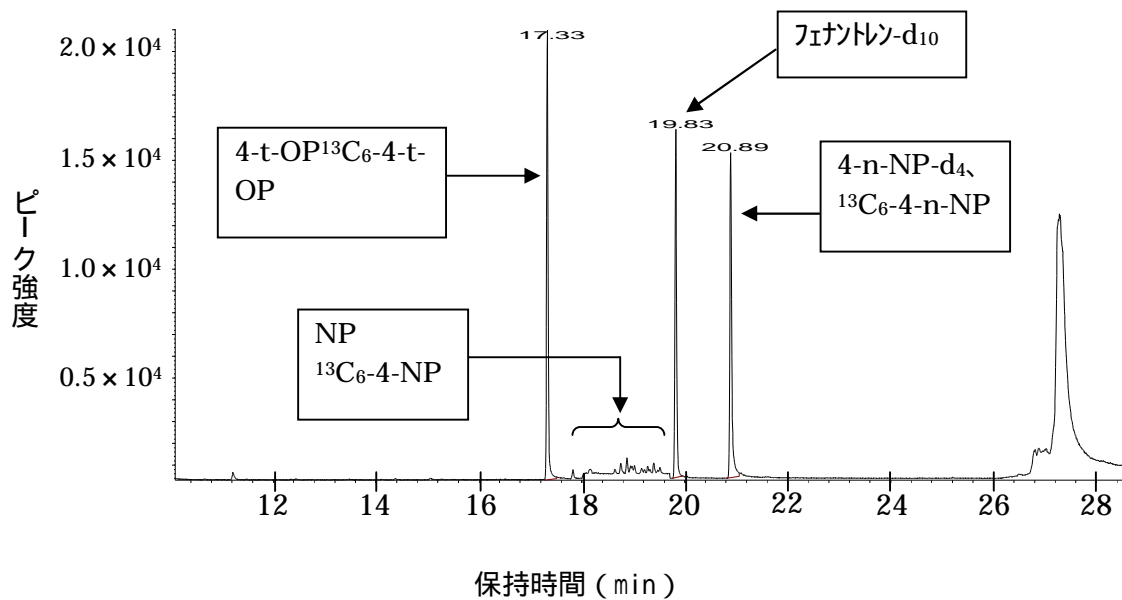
$2.0\times10^4$

$1.5\times10^4$

$1.0\times10^4$

$0.5\times10^4$

ピーク強度

17.33

ﾌｪﾅﾝﾄﾚﾝ-$d_{10}$

19.83

20.89

4-t-OP$^{13}C_6$-4-t-OP

4-n-NP-$d_4$、$^{13}C_6$-4-n-NP

NP
$^{13}C_6$-4-NP

12 14 16 18 20 22 24 26 28

保持時間（min）